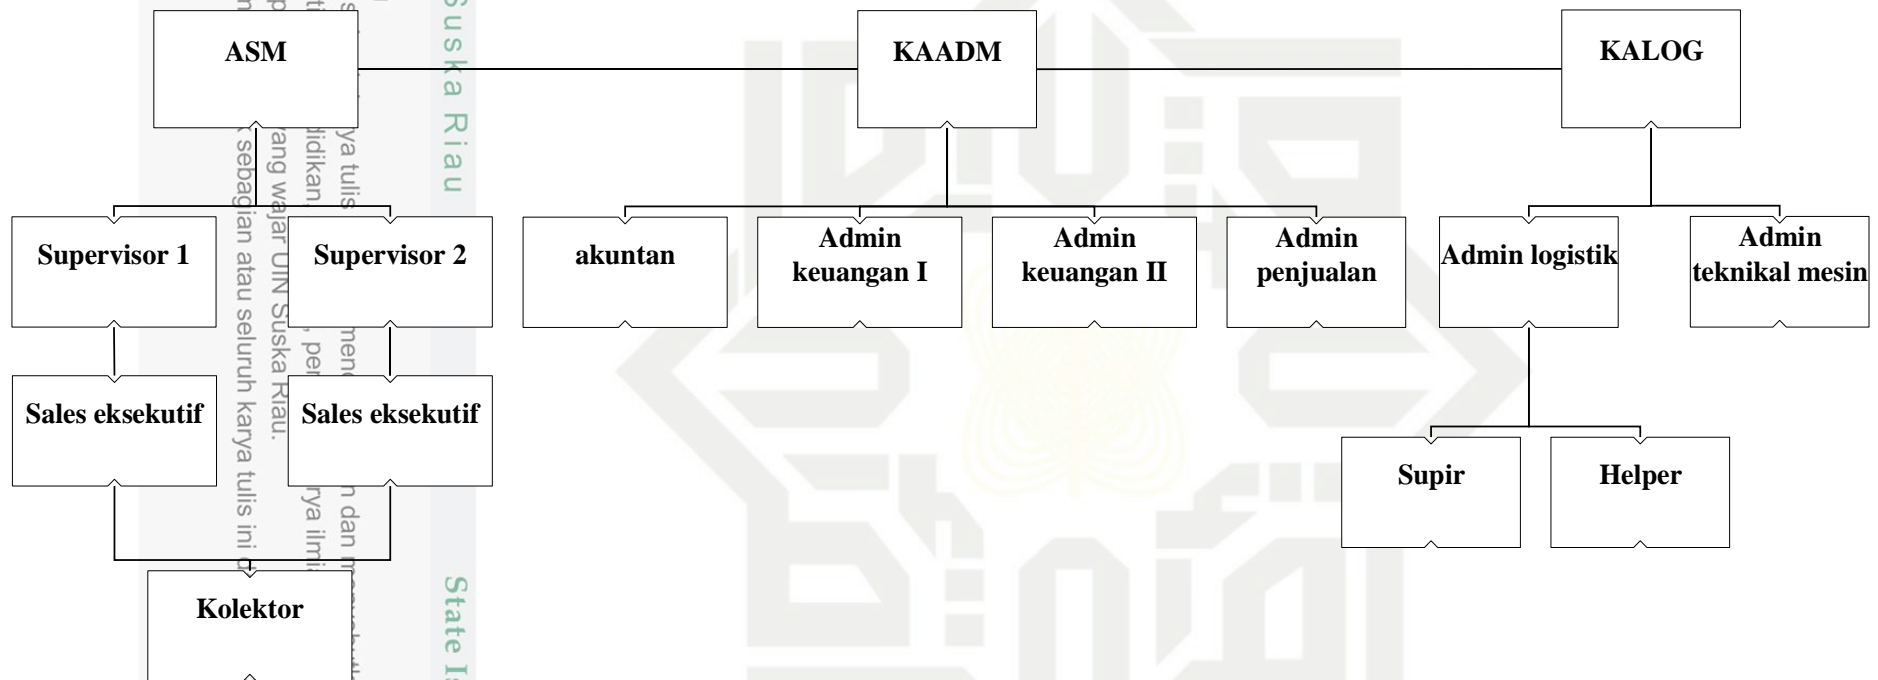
ASM

KAADM

KALOG

Supervisor 1

Supervisor 2

akuntan

Admin keuangan I

Admin keuangan II

Admin penjualan

Admin logistik

Admin teknikal mesin

Sales eksekutif

Sales eksekutif

Supir

Helper

Kolektor

Suska Riau

State Is

ya tulis

didikan, pe

ang wajar UIN Suska Riau.

sebagian atau seluruh karya tulis ini

men

n dan

ya ilmi